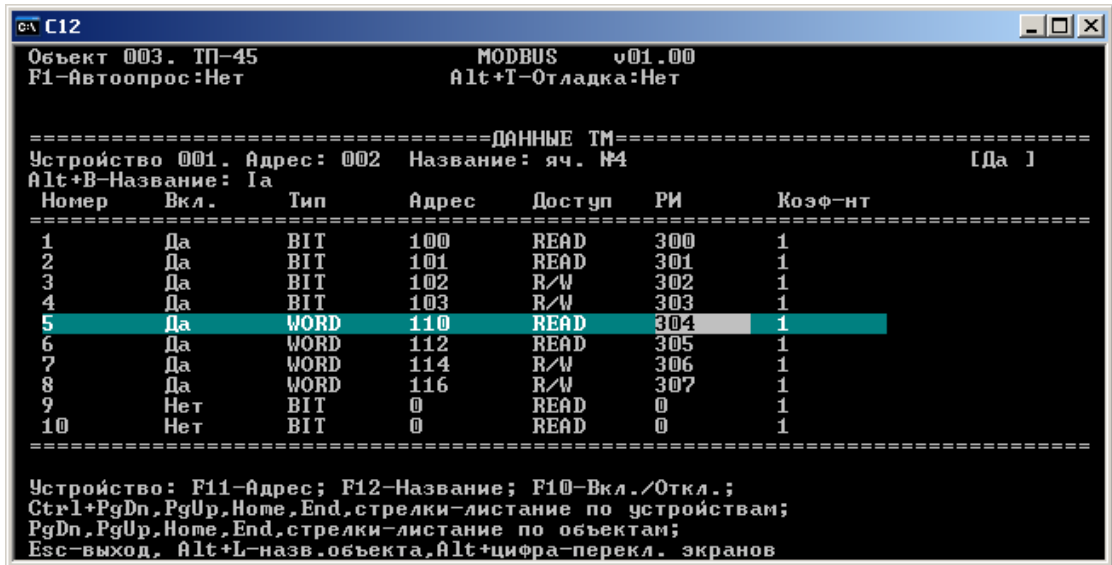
C12

Объект 003. ТП-45    MODBUS v01.00
F1-Автоопрос:Нет    Alt+T-Отладка:Нет

==================================ДАННЫЕ ТМ==================================
Устройство 001. Адрес: 002  Название: яч. №4    [Да ]
Alt+B-Название: Ia

| Номер | Вкл. | Тип | Адрес | Доступ | РИ | Коэф-нт |
|---|---|---|---|---|---|---|
| 1 | Да | BIT | 100 | READ | 300 | 1 |
| 2 | Да | BIT | 101 | READ | 301 | 1 |
| 3 | Да | BIT | 102 | R/W | 302 | 1 |
| 4 | Да | BIT | 103 | R/W | 303 | 1 |
| 5 | Да | WORD | 110 | READ | 304 | 1 |
| 6 | Да | WORD | 112 | READ | 305 | 1 |
| 7 | Да | WORD | 114 | R/W | 306 | 1 |
| 8 | Да | WORD | 116 | R/W | 307 | 1 |
| 9 | Нет | BIT | 0 | READ | 0 | 1 |
| 10 | Нет | BIT | 0 | READ | 0 | 1 |

Устройство: F11-Адрес; F12-Название; F10-Вкл./Откл.;
Ctrl+PgDn,PgUp,Home,End,стрелки-листание по устройствам;
PgDn,PgUp,Home,End,стрелки-листание по объектам;
Esc-выход, Alt+L-назв.объекта,Alt+цифра-перекл. экранов